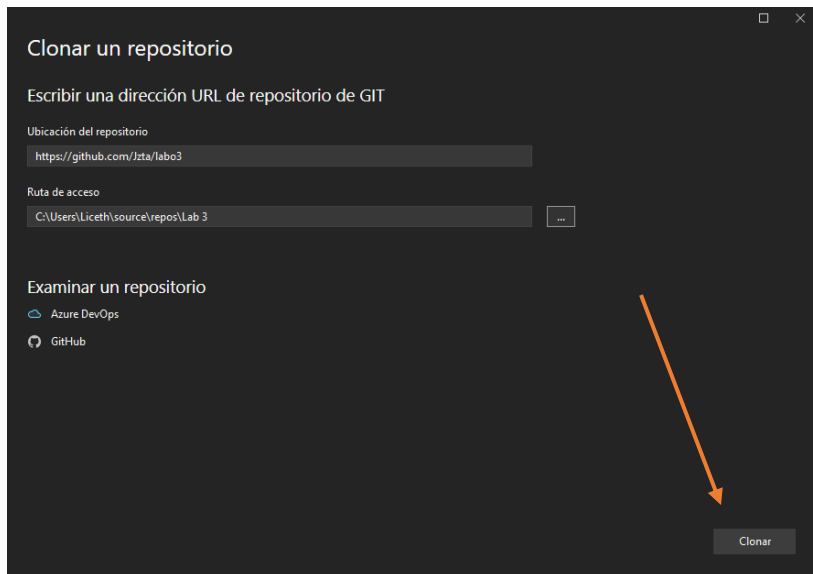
Clonar un repositorio

Escribir una dirección URL de repositorio de GIT

Ubicación del repositorio

https://github.com/Jzta/labo3

Ruta de acceso

C:\Users\Liceth\source\repos\Lab 3

...

Examinar un repositorio

Azure DevOps

GitHub

Clonar